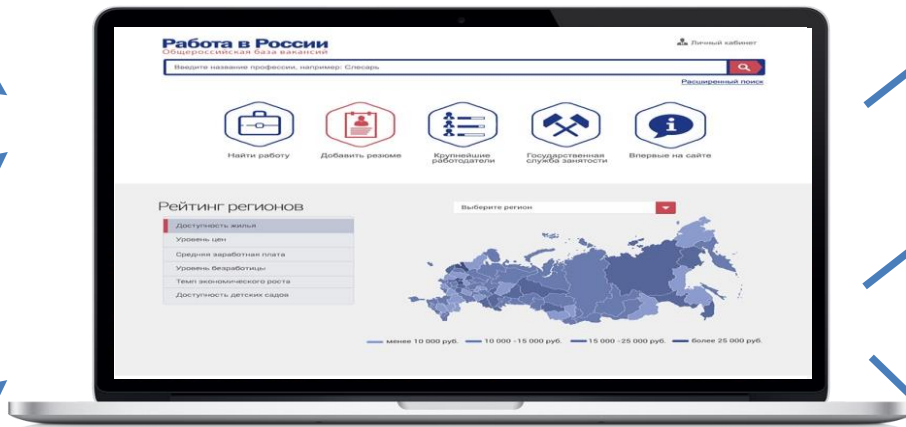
Работа в России
Общероссийская база вакансий

Личный кабинет

Введите название профессии, например: Слесарь

Расширенный поиск

Найти работу

Добавить резюме

Крупнейшие работодатели

Государственная служба занятости

Впервые на сайте

Рейтинг регионов

Выберите регион

Доступность жилья
Уровень цен
Средняя заработная плата
Уровень безработицы
Темп экономического роста
Доступность детских садов

менее 10 000 руб. 10 000 - 15 000 руб. 15 000 - 25 000 руб. более 25 000 руб.